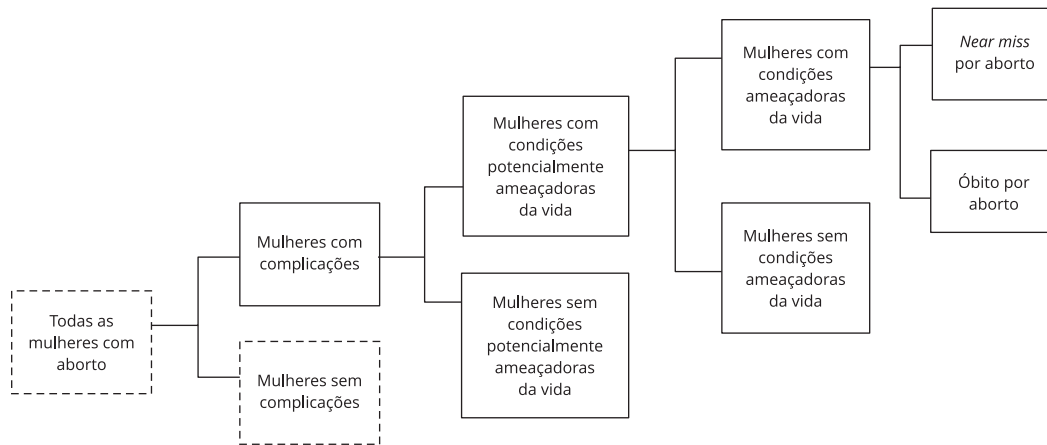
Todas as mulheres com aborto

Mulheres com complicações

Mulheres sem complicações

Mulheres com condições potencialmente ameaçadoras da vida

Mulheres sem condições potencialmente ameaçadoras da vida

Mulheres com condições ameaçadoras da vida

Mulheres sem condições ameaçadoras da vida

*Near miss* por aborto

Óbito por aborto